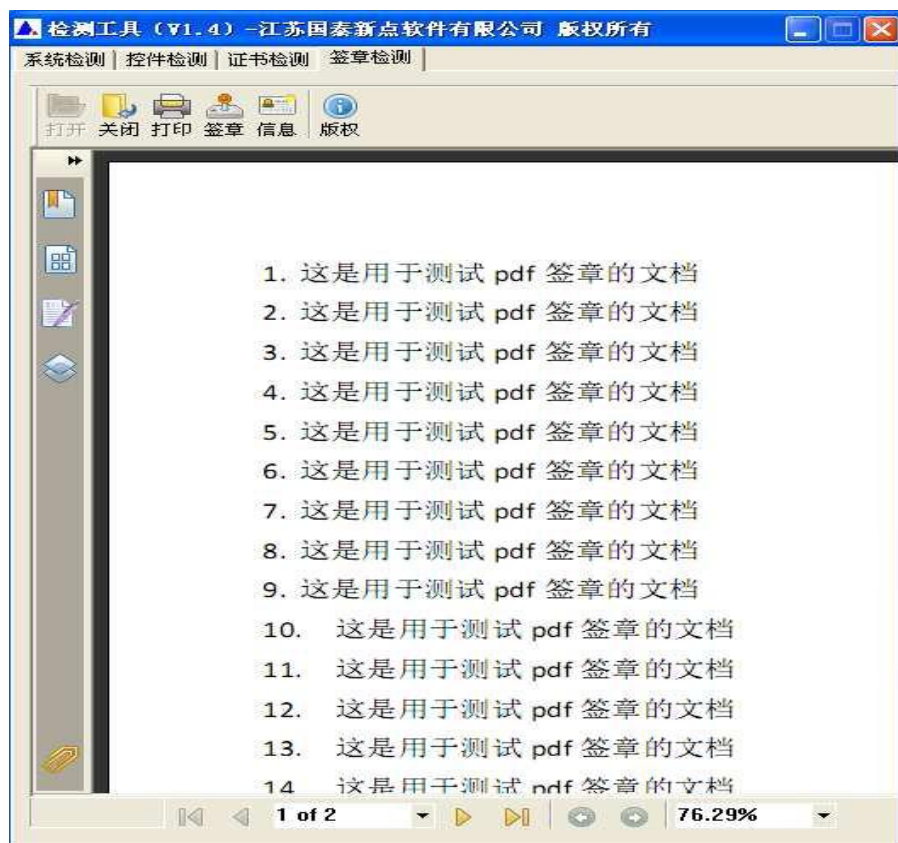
检测工具（V1.4）-江苏国泰新点软件有限公司 版权所有

系统检测 | 控件检测 | 证书检测 | 签章检测

打开 关闭 打印 签章 信息 版权

1. 这是用于测试 pdf 签章的文档
2. 这是用于测试 pdf 签章的文档
3. 这是用于测试 pdf 签章的文档
4. 这是用于测试 pdf 签章的文档
5. 这是用于测试 pdf 签章的文档
6. 这是用于测试 pdf 签章的文档
7. 这是用于测试 pdf 签章的文档
8. 这是用于测试 pdf 签章的文档
9. 这是用于测试 pdf 签章的文档
10. 这是用于测试 pdf 签章的文档
11. 这是用于测试 pdf 签章的文档
12. 这是用于测试 pdf 签章的文档
13. 这是用于测试 pdf 签章的文档
14. 这是用于测试 pdf 签章的文档

1 of 2
76.29%